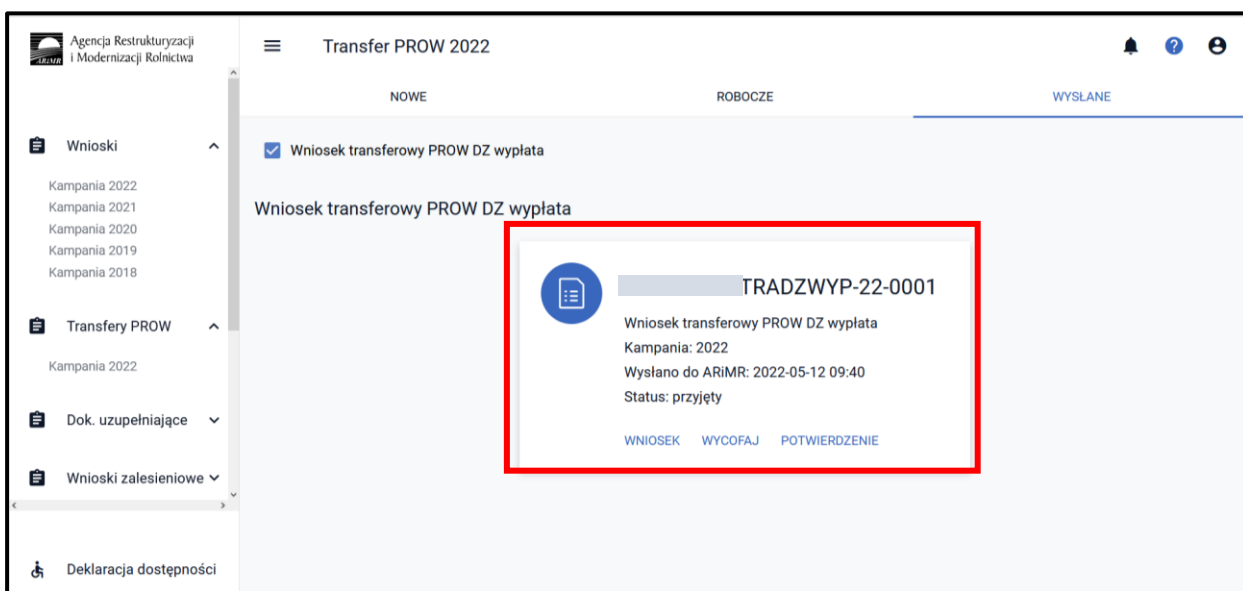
ARiMR Agencja Restrukturyzacji i Modernizacji Rolnictwa

Transfer PROW 2022

NOWE
ROBOCZE
WYSŁANE

Wnioski

Kampania 2022
Kampania 2021
Kampania 2020
Kampania 2019
Kampania 2018

Transfery PROW

Kampania 2022

Dok. uzupełniające

Wnioski zalesieniowe

Deklaracja dostępności

Wniosek transferowy PROW DZ wypłata

Wniosek transferowy PROW DZ wypłata

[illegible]TRADZWYP-22-0001
Wniosek transferowy PROW DZ wypłata
Kampania: 2022
Wysłano do ARiMR: 2022-05-12 09:40
Status: przyjęty

WNIOSEK
WYCOFAJ
POTWIERDZENIE